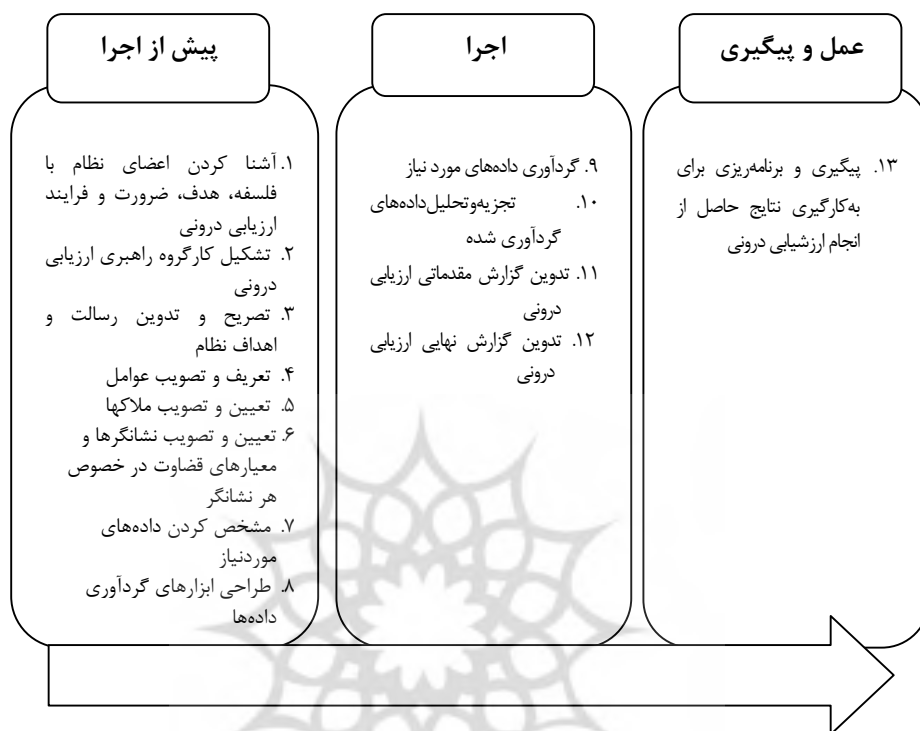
پیش از اجرا

۱. آشنا کردن اعضای نظام با فلسفه، هدف، ضرورت و فرایند ارزیابی درونی
۲. تشکیل کارگروه راهبری ارزیابی درونی
۳. تصریح و تدوین رسالت و اهداف نظام
۴. تعریف و تصویب عوامل
۵. تعیین و تصویب ملاکها
۶. تعیین و تصویب نشانگرها و معیارهای قضاوت در خصوص هر نشانگر
۷. مشخص کردن دادههای موردنیاز
۸. طراحی ابزارهای گردآوری دادهها

اجرا

۹. گردآوری دادههای مورد نیاز
۱۰. تجزیهوتحلیلدادههای گردآوری شده
۱۱. تدوین گزارش مقدماتی ارزیابی درونی
۱۲. تدوین گزارش نهایی ارزیابی درونی

عمل و پیگیری

۱۳. پیگیری و برنامهریزی برای بهکارگیری نتایج حاصل از انجام ارزشیابی درونی